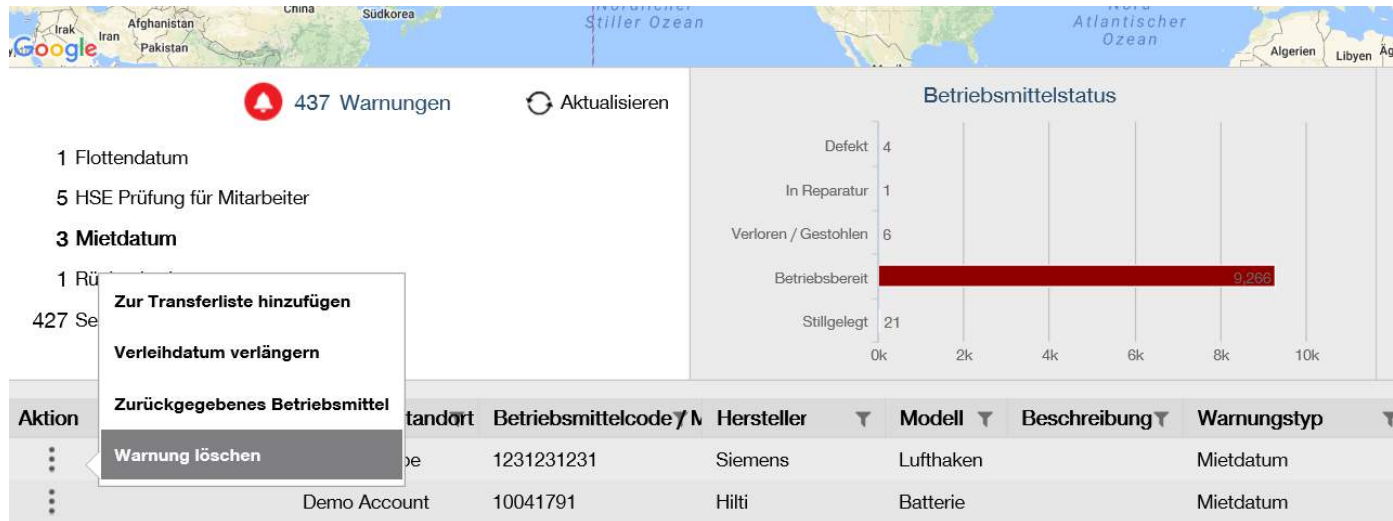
Irak Afghanistan Iran Pakistan China Südkorea Nördlicher Stiller Ozean Nord Atlantischer Ozean Algerien Libyen Äg
Google

437 Warnungen

Aktualisieren

1 Flottendatum

5 HSE Prüfung für Mitarbeiter

3 Mietdatum

1 Rü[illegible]

427 Se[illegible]

Zur Transferliste hinzufügen

Verleihdatum verlängern

Zurückgegebenes Betriebsmittel

Warnung löschen

Betriebsmittelstatus

| | |
|---|---|
| Defekt | 4 |
| In Reparatur | 1 |
| Verloren / Gestohlen | 6 |
| Betriebsbereit | 9,266 |
| Stillgelegt | 21 |

0k 2k 4k 6k 8k 10k

| Aktion | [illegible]tandort | Betriebsmittelcode / N | Hersteller | Modell | Beschreibung | Warnungstyp |
|---|---|---|---|---|---|---|
| ⋮ | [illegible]pe | 1231231231 | Siemens | Lufthaken | | Mietdatum |
| ⋮ | Demo Account | 10041791 | Hilti | Batterie | | Mietdatum |